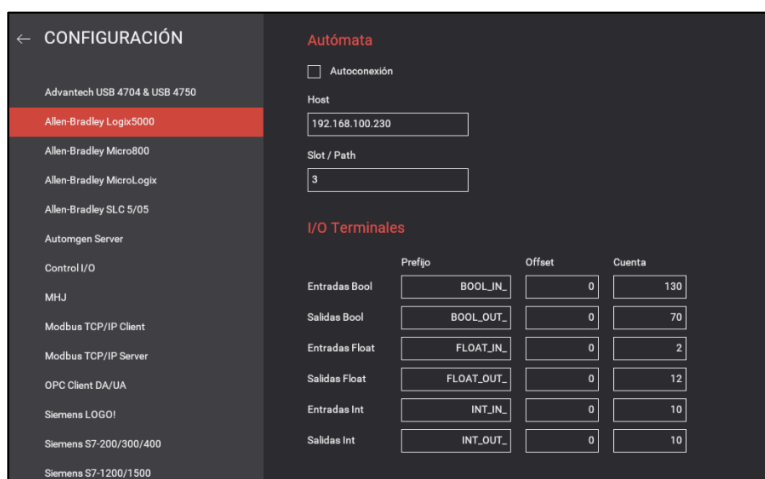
← CONFIGURACIÓN

Advantech USB 4704 & USB 4750
Allen-Bradley Logix5000
Allen-Bradley Micro800
Allen-Bradley MicroLogix
Allen-Bradley SLC 5/05
Automgen Server
Control I/O
MHJ
Modbus TCP/IP Client
Modbus TCP/IP Server
OPC Client DA/UA
Siemens LOGO!
Siemens S7-200/300/400
Siemens S7-1200/1500

Autómata

Autoconexión

Host
192.168.100.230

Slot / Path
3

I/O Terminales

| | Prefijo | Offset | Cuenta |
|---|---|---|---|
| Entradas Bool | BOOL_IN_ | 0 | 130 |
| Salidas Bool | BOOL_OUT_ | 0 | 70 |
| Entradas Float | FLOAT_IN_ | 0 | 2 |
| Salidas Float | FLOAT_OUT_ | 0 | 12 |
| Entradas Int | INT_IN_ | 0 | 10 |
| Salidas Int | INT_OUT_ | 0 | 10 |